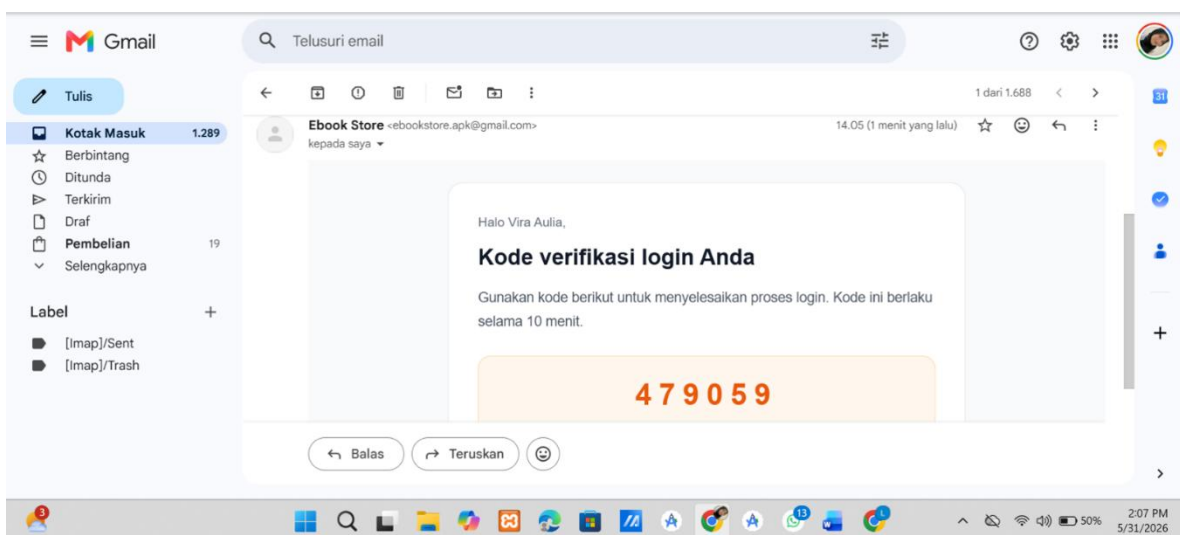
Gmail

Telusuri email

Tulis

Kotak Masuk 1.289
Berbintang
Ditunda
Terkirim
Draf
Pembelian 19
Selengkapnya

Label +
[Imap]/Sent
[Imap]/Trash

1 dari 1.688

Ebook Store <ebookstore.apk@gmail.com>
kepada saya
14.05 (1 menit yang lalu)

Halo Vira Aulia,

Kode verifikasi login Anda

Gunakan kode berikut untuk menyelesaikan proses login. Kode ini berlaku selama 10 menit.

479059

Balas
Teruskan

31

3
13

50%
2:07 PM
5/31/2026